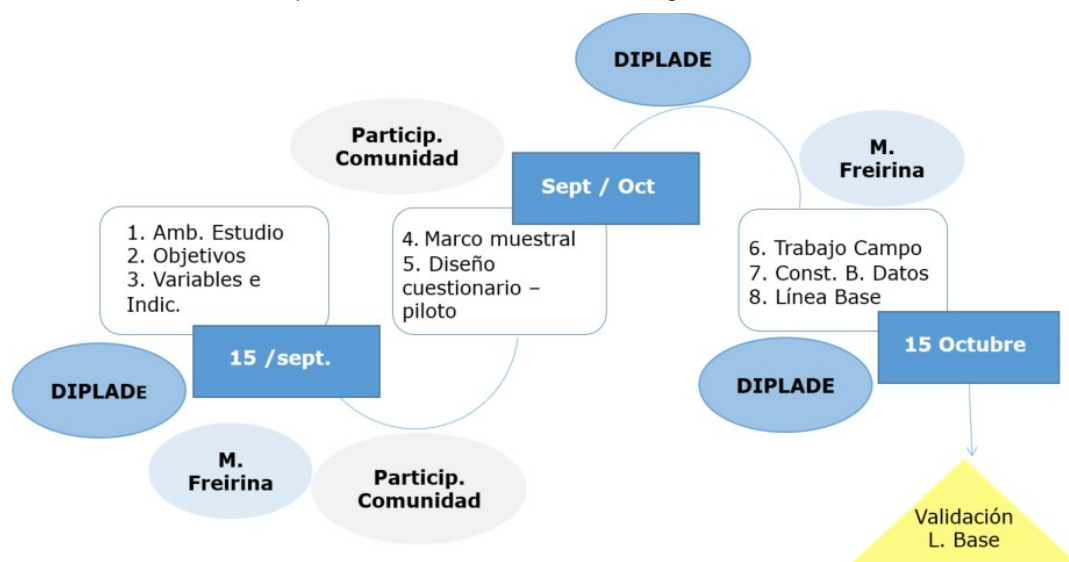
DIPLADE

Particip. Comunidad

Sept / Oct

M. Freirina

1. Amb. Estudio
2. Objetivos
3. Variables e Indic.

4. Marco muestral
5. Diseño cuestionario – piloto

6. Trabajo Campo
7. Const. B. Datos
8. Línea Base

15 /sept.

15 Octubre

DIPLADE

DIPLADE

M. Freirina

Particip. Comunidad

Validación L. Base